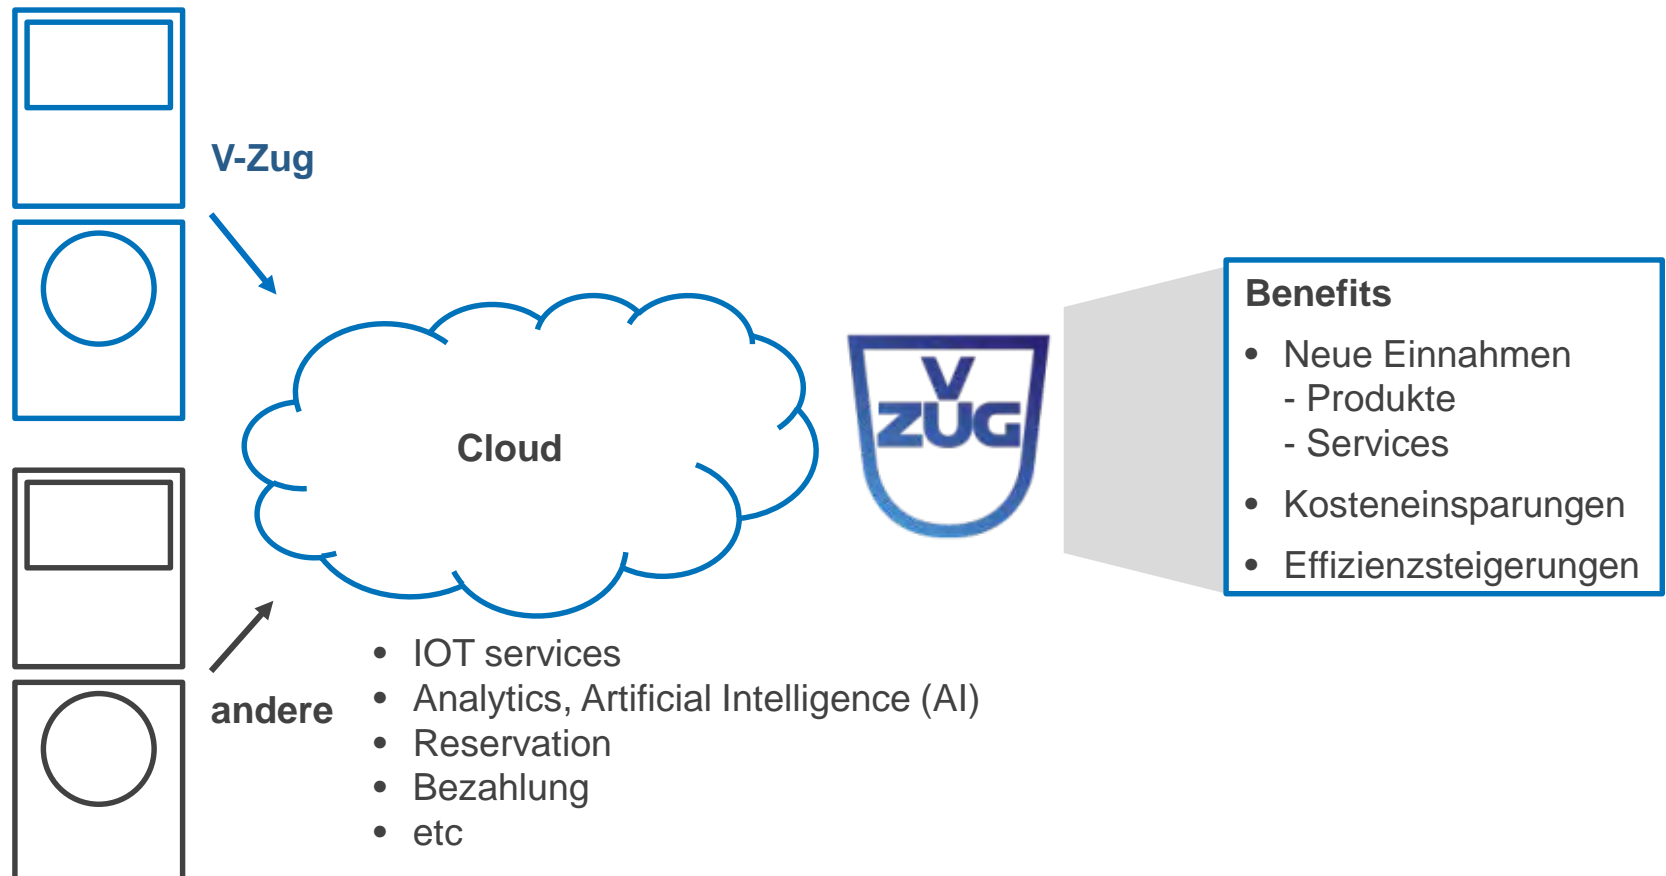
V-Zug

andere

Cloud

- IOT services
- Analytics, Artificial Intelligence (AI)
- Reservation
- Bezahlung
- etc

V ZUG

Benefits

- Neue Einnahmen
  - Produkte
  - Services
- Kosteneinsparungen
- Effizienzsteigerungen